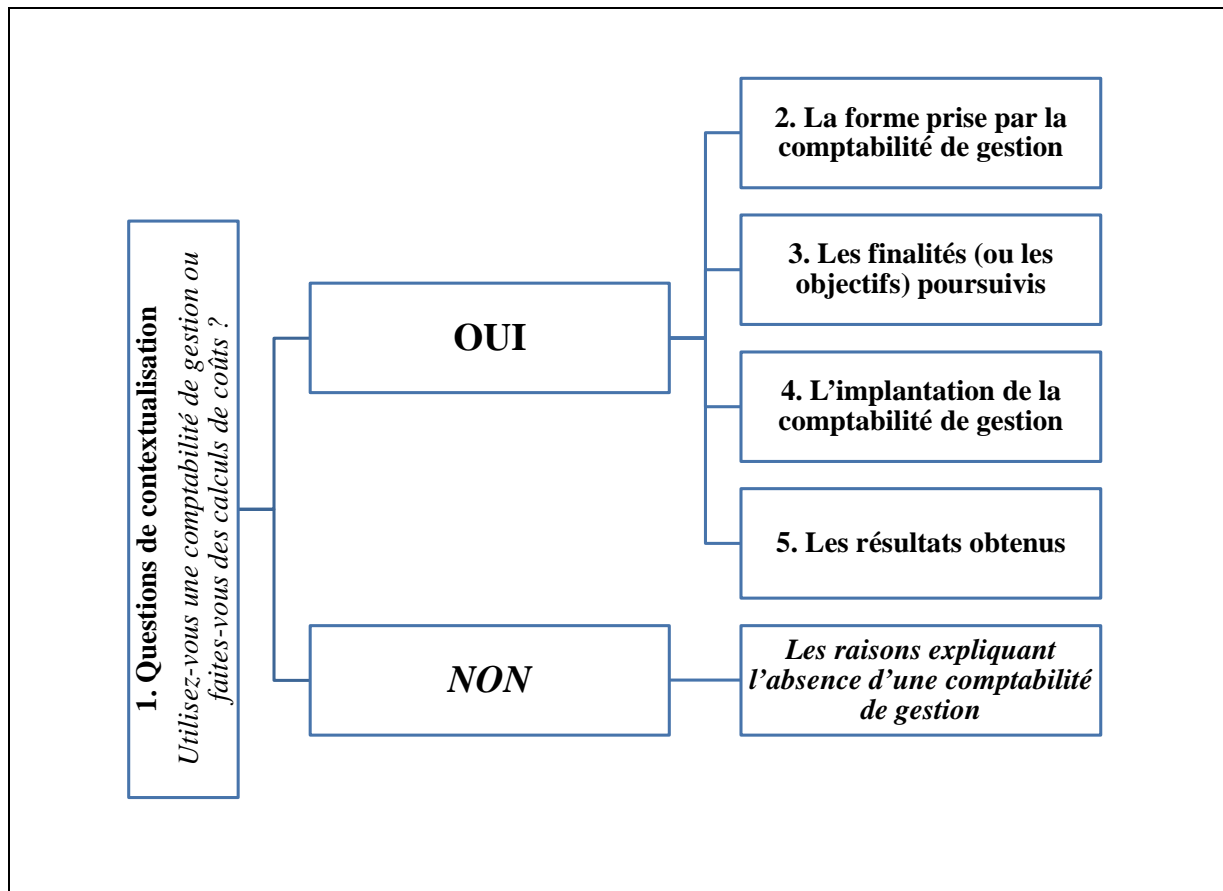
1. Questions de contextualisation
Utilisez-vous une comptabilité de gestion ou faites-vous des calculs de coûts ?

OUI

NON

2. La forme prise par la comptabilité de gestion

3. Les finalités (ou les objectifs) poursuivis

4. L'implantation de la comptabilité de gestion

5. Les résultats obtenus

Les raisons expliquant l'absence d'une comptabilité de gestion